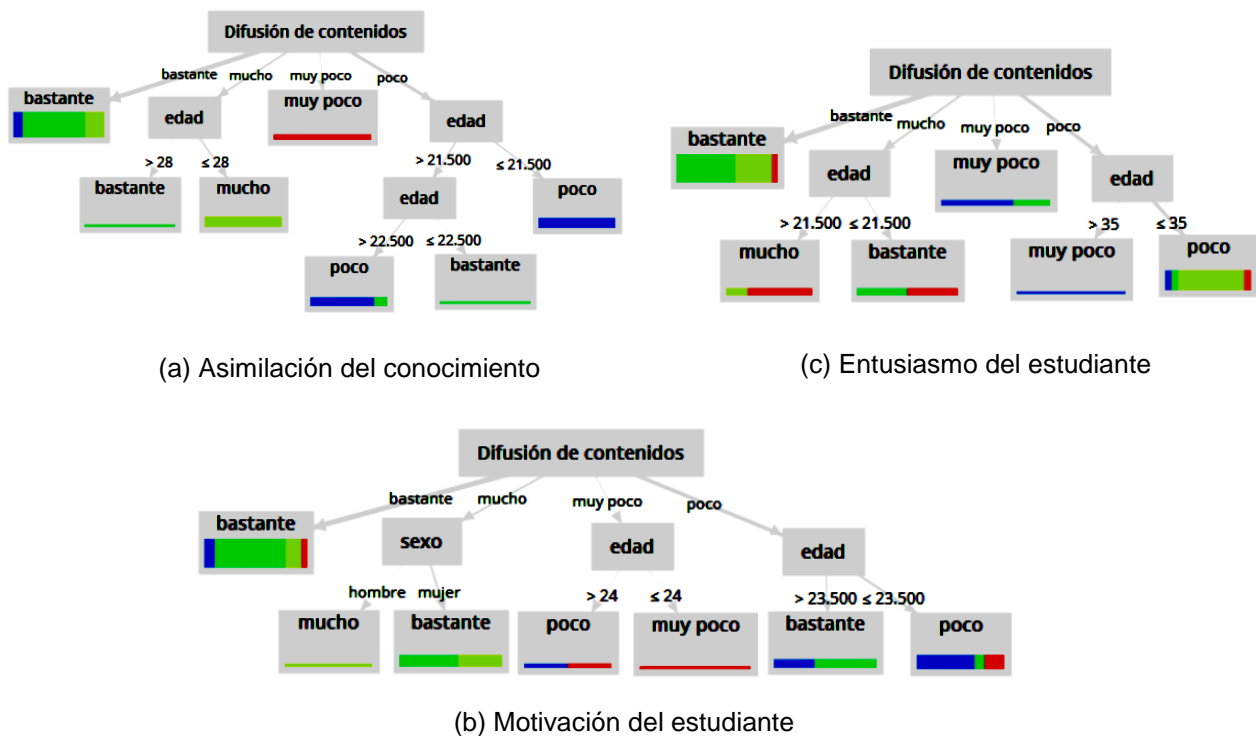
Difusión de contenidos

bastante mucho muy poco poco

bastante

edad

muy poco

edad

> 28 ≤ 28

bastante

mucho

> 21.500 ≤ 21.500

edad

poco

> 22.500 ≤ 22.500

poco

bastante

(a) Asimilación del conocimiento

Difusión de contenidos

bastante mucho muy poco poco

bastante

edad

muy poco

edad

> 21.500 ≤ 21.500

mucho

bastante

> 35 ≤ 35

muy poco

poco

(c) Entusiasmo del estudiante

Difusión de contenidos

bastante mucho muy poco poco

bastante

sexo

edad

edad

hombre mujer

mucho

bastante

> 24 ≤ 24

poco

muy poco

> 23.500 ≤ 23.500

bastante

poco

(b) Motivación del estudiante